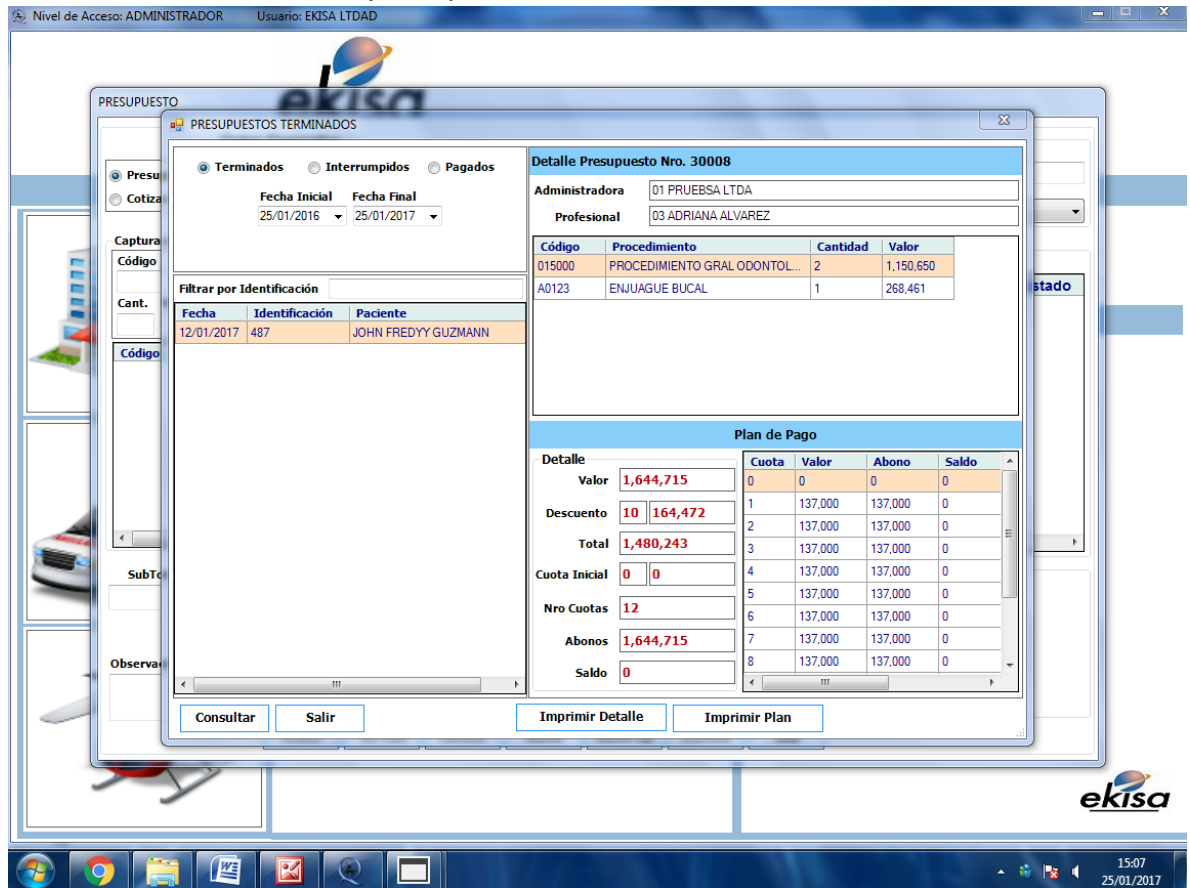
Nivel de Acceso: ADMINISTRADOR Usuario: EKISA LTDAD

ekisa

PRESUPUESTO

Presu
Cotiza

Captura
Código

Cant.

Código

SubTo

Observa

PRESUPUESTOS TERMINADOS

Terminados Interrumpidos Pagados

Fecha Inicial 25/01/2016
Fecha Final 25/01/2017

Filtrar por Identificación

| Fecha | Identificación | Paciente |
|---|---|---|
| 12/01/2017 | 487 | JOHN FREDYY GUZMANN |

Detalle Presupuesto Nro. 30008

Administradora 01 PRUEBSA LTDA
Profesional 03 ADRIANA ALVAREZ

| Código | Procedimiento | Cantidad | Valor |
|---|---|---|---|
| 015000 | PROCEDIMIENTO GRAL ODONTOL... | 2 | 1,150,650 |
| A0123 | ENJUAGUE BUCAL | 1 | 268,461 |

stado

Plan de Pago

Detalle
Valor 1,644,715
Descuento 10 164,472
Total 1,480,243
Cuota Inicial 0 0
Nro Cuotas 12
Abonos 1,644,715
Saldo 0

| Cuota | Valor | Abono | Saldo |
|---|---|---|---|
| 0 | 0 | 0 | 0 |
| 1 | 137,000 | 137,000 | 0 |
| 2 | 137,000 | 137,000 | 0 |
| 3 | 137,000 | 137,000 | 0 |
| 4 | 137,000 | 137,000 | 0 |
| 5 | 137,000 | 137,000 | 0 |
| 6 | 137,000 | 137,000 | 0 |
| 7 | 137,000 | 137,000 | 0 |
| 8 | 137,000 | 137,000 | 0 |

Consultar Salir Imprimir Detalle Imprimir Plan

ekisa

15:07
25/01/2017